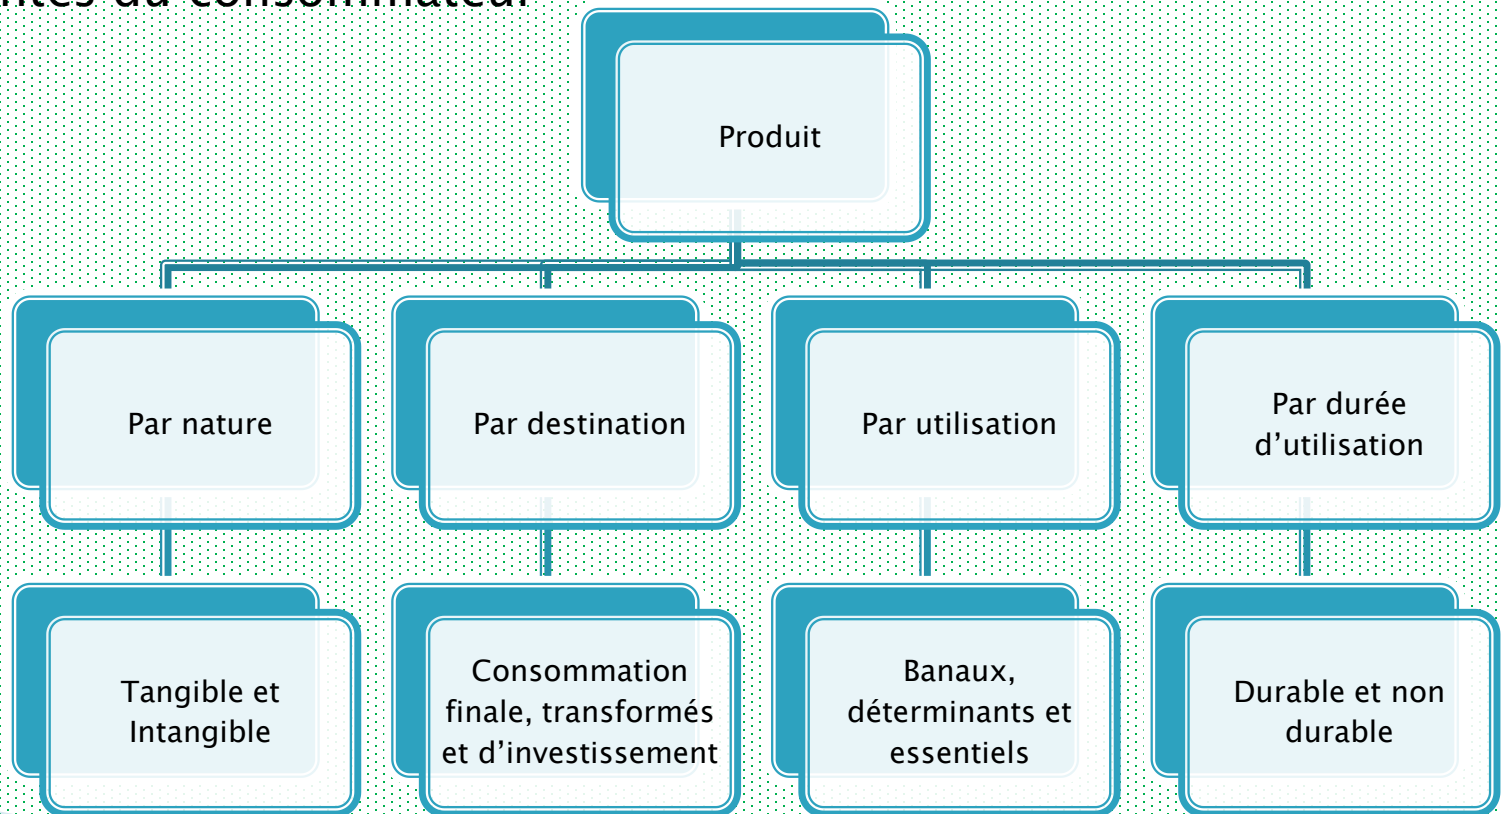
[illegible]ites du consommateur

Produit

Par nature

Par destination

Par utilisation

Par durée d’utilisation

Tangible et Intangible

Consommation finale, transformés et d’investissement

Banaux, déterminants et essentiels

Durable et non durable